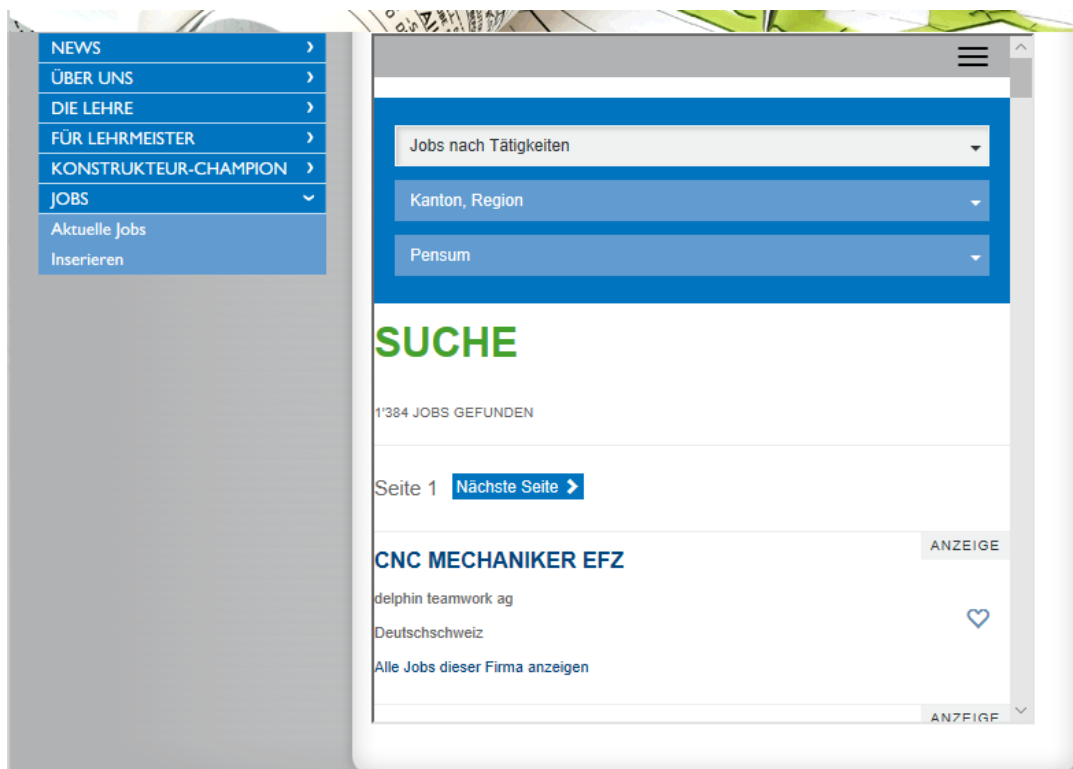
NEWS
ÜBER UNS
DIE LEHRE
FÜR LEHRMEISTER
KONSTRUKTEUR-CHAMPION
JOBS
Aktuelle Jobs
Inserieren

Jobs nach Tätigkeiten
Kanton, Region
Pensum

SUCHE

1'384 JOBS GEFUNDEN

Seite 1 Nächste Seite

ANZEIGE
CNC MECHANIKER EFZ
delphin teamwork ag
Deutschschweiz
Alle Jobs dieser Firma anzeigen

ANZEIGE